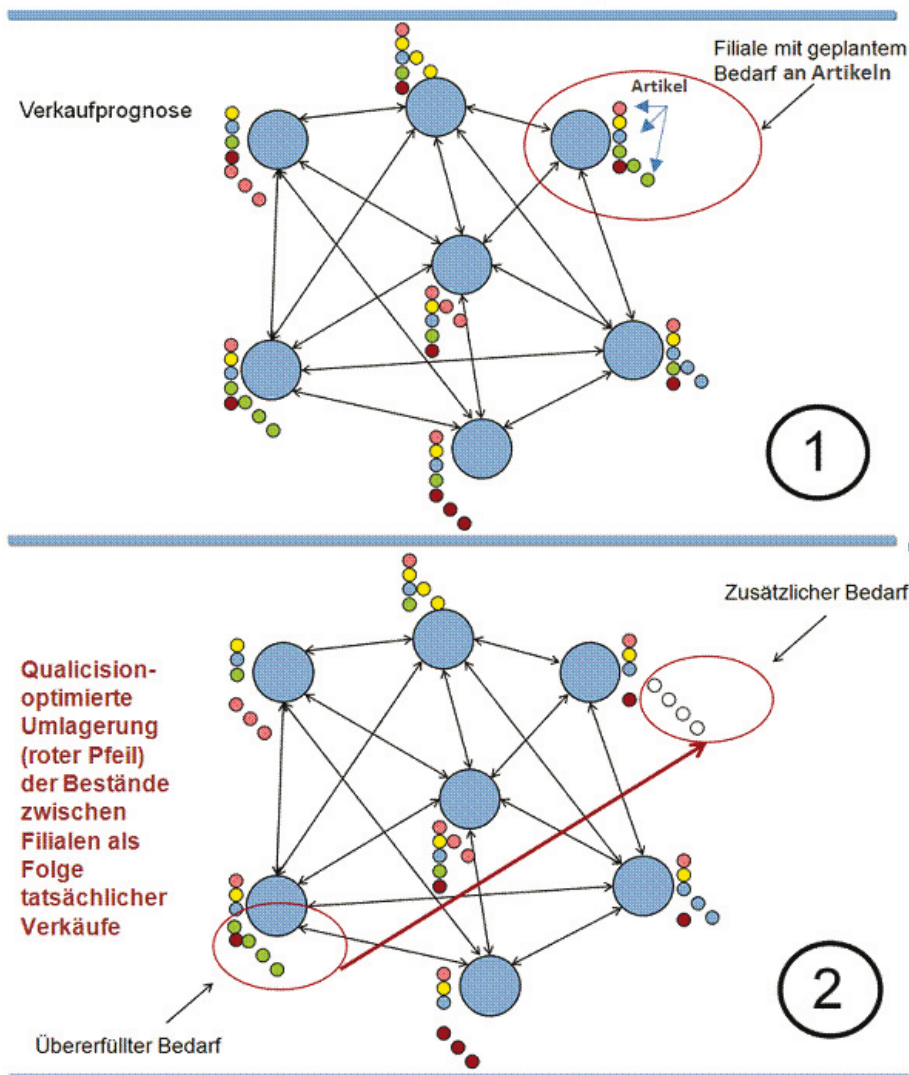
Verkaufprognose

Filiale mit geplantem Bedarf an Artikeln

Artikel

1

Zusätzlicher Bedarf

Qualicision-optimierte Umlagerung (roter Pfeil) der Bestände zwischen Filialen als Folge tatsächlicher Verkäufe

Übererfüllter Bedarf

2